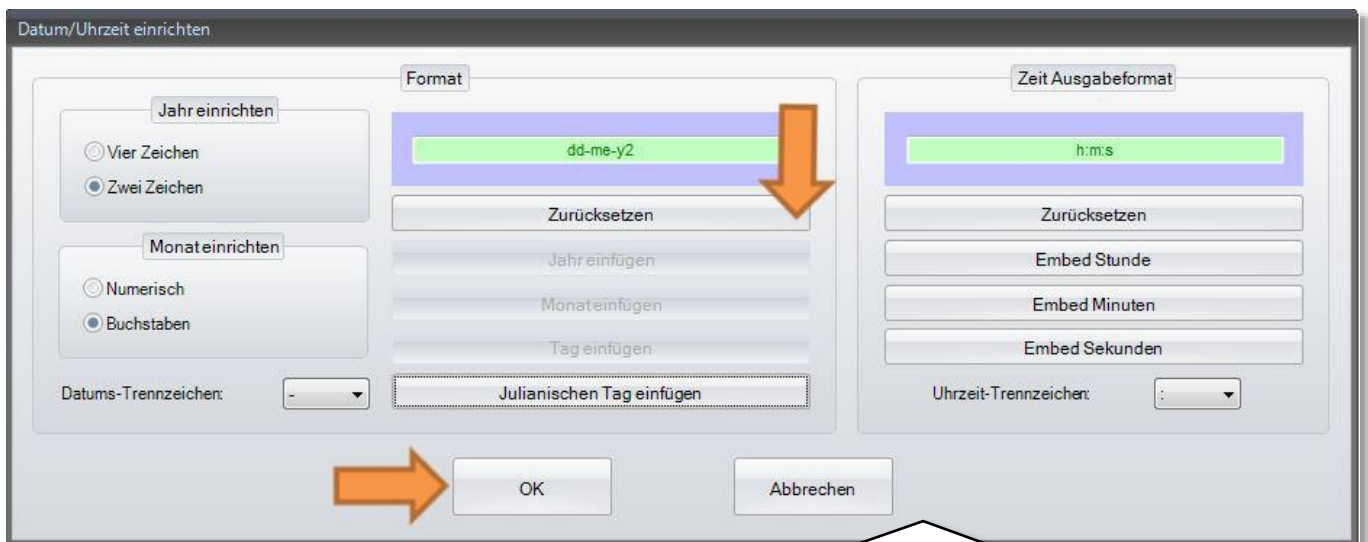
Datum/Uhrzeit einrichten

Format

Jahr einrichten

Vier Zeichen

Zwei Zeichen

Monat einrichten

Numerisch

Buchstaben

Datums-Trennzeichen: -

dd-me-y2

Zurücksetzen

Jahr einfügen

Monat einfügen

Tag einfügen

Julianischen Tag einfügen

Zeit Ausgabeformat

h:m:s

Zurücksetzen

Embed Stunde

Embed Minuten

Embed Sekunden

Uhrzeit-Trennzeichen: :

OK

Abbrechen